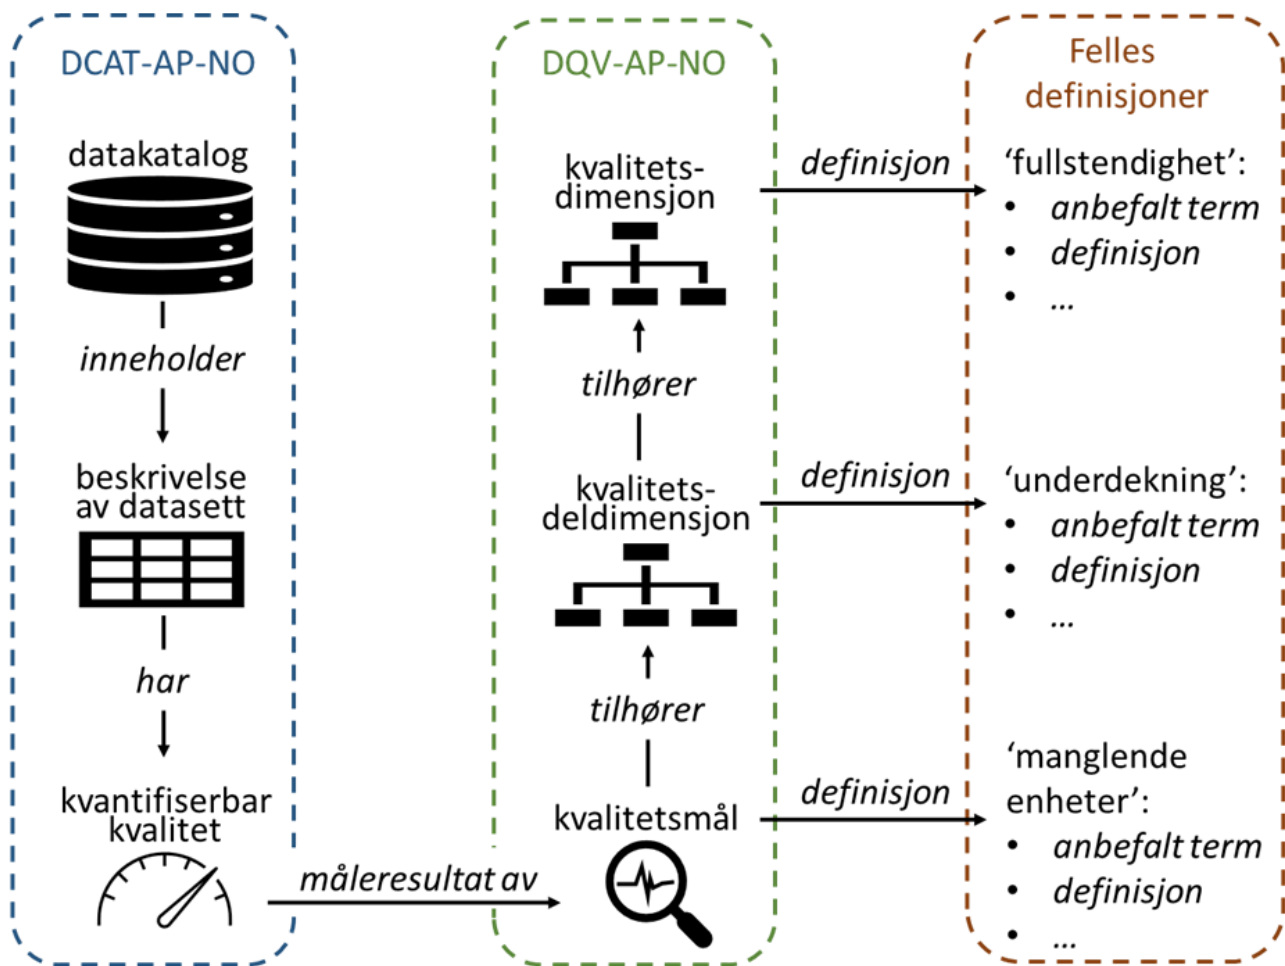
DCAT-AP-NO

datakatalog

inneholder

beskrivelse av datasett

har

kvantifiserbar kvalitet

måleresultat av

DQV-AP-NO

kvalitets-dimensjon

tilhører

kvalitets-deldimensjon

tilhører

kvalitetsmål

definisjon

definisjon

definisjon

Felles definisjoner

'fullstendighet':
- anbefalt term
- definisjon
- …

'underdekning':
- anbefalt term
- definisjon
- …

'manglende enheter':
- anbefalt term
- definisjon
- …